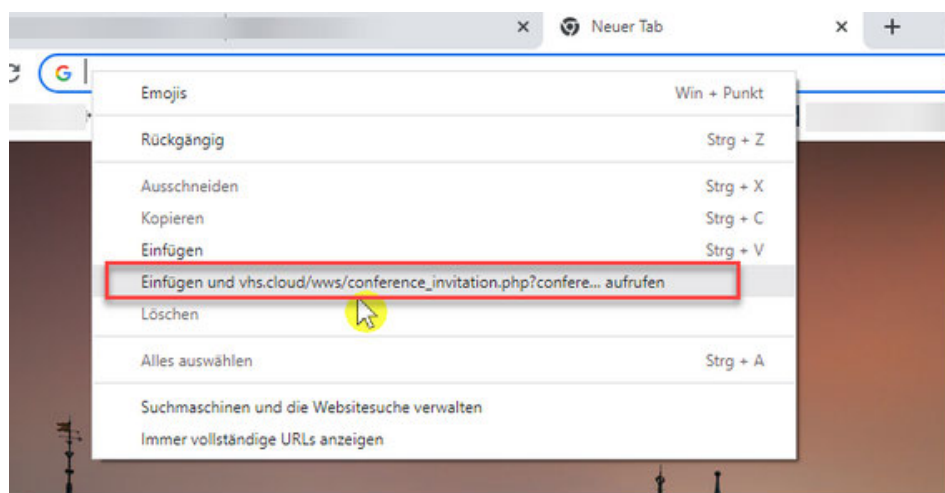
× Neuer Tab × +

Emojis Win + Punkt

Rückgängig Strg + Z

Ausschneiden Strg + X
Kopieren Strg + C
Einfügen Strg + V
Einfügen und vhs.cloud/wws/conference_invitation.php?confere... aufrufen
Löschen

Alles auswählen Strg + A

Suchmaschinen und die Websitesuche verwalten
Immer vollständige URLs anzeigen